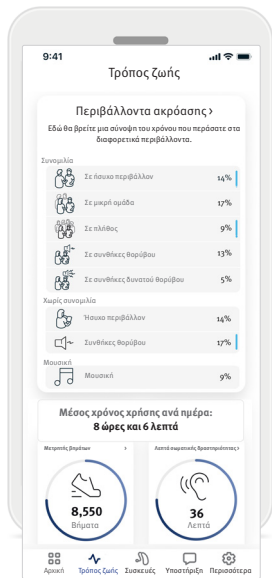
9:41

Τρόπος ζωής

Περιβάλλοντα ακρόασης ›

Εδώ θα βρείτε μια σύνοψη του χρόνου που περάσατε στα διαφορετικά περιβάλλοντα.

Συνομιλία

Σε ήσυχο περιβάλλον 14%

Σε μικρή ομάδα 17%

Σε πλήθος 9%

Σε συνθήκες θορύβου 13%

Σε συνθήκες δυνατού θορύβου 5%

Χωρίς συνομιλία

Ήσυχο περιβάλλον 14%

Συνθήκες θορύβου 17%

Μουσική

Μουσική 9%

Μέσος χρόνος χρήσης ανά ημέρα:
8 ώρες και 6 Λεπτά

Μετρητής βημάτων ›

Λεπτά σωματικής δραστηριότητας ›

8,550
Βήματα

36
Λεπτά

Αρχική Τρόπος ζωής Συσκευές Υποστήριξη Περισσότερα